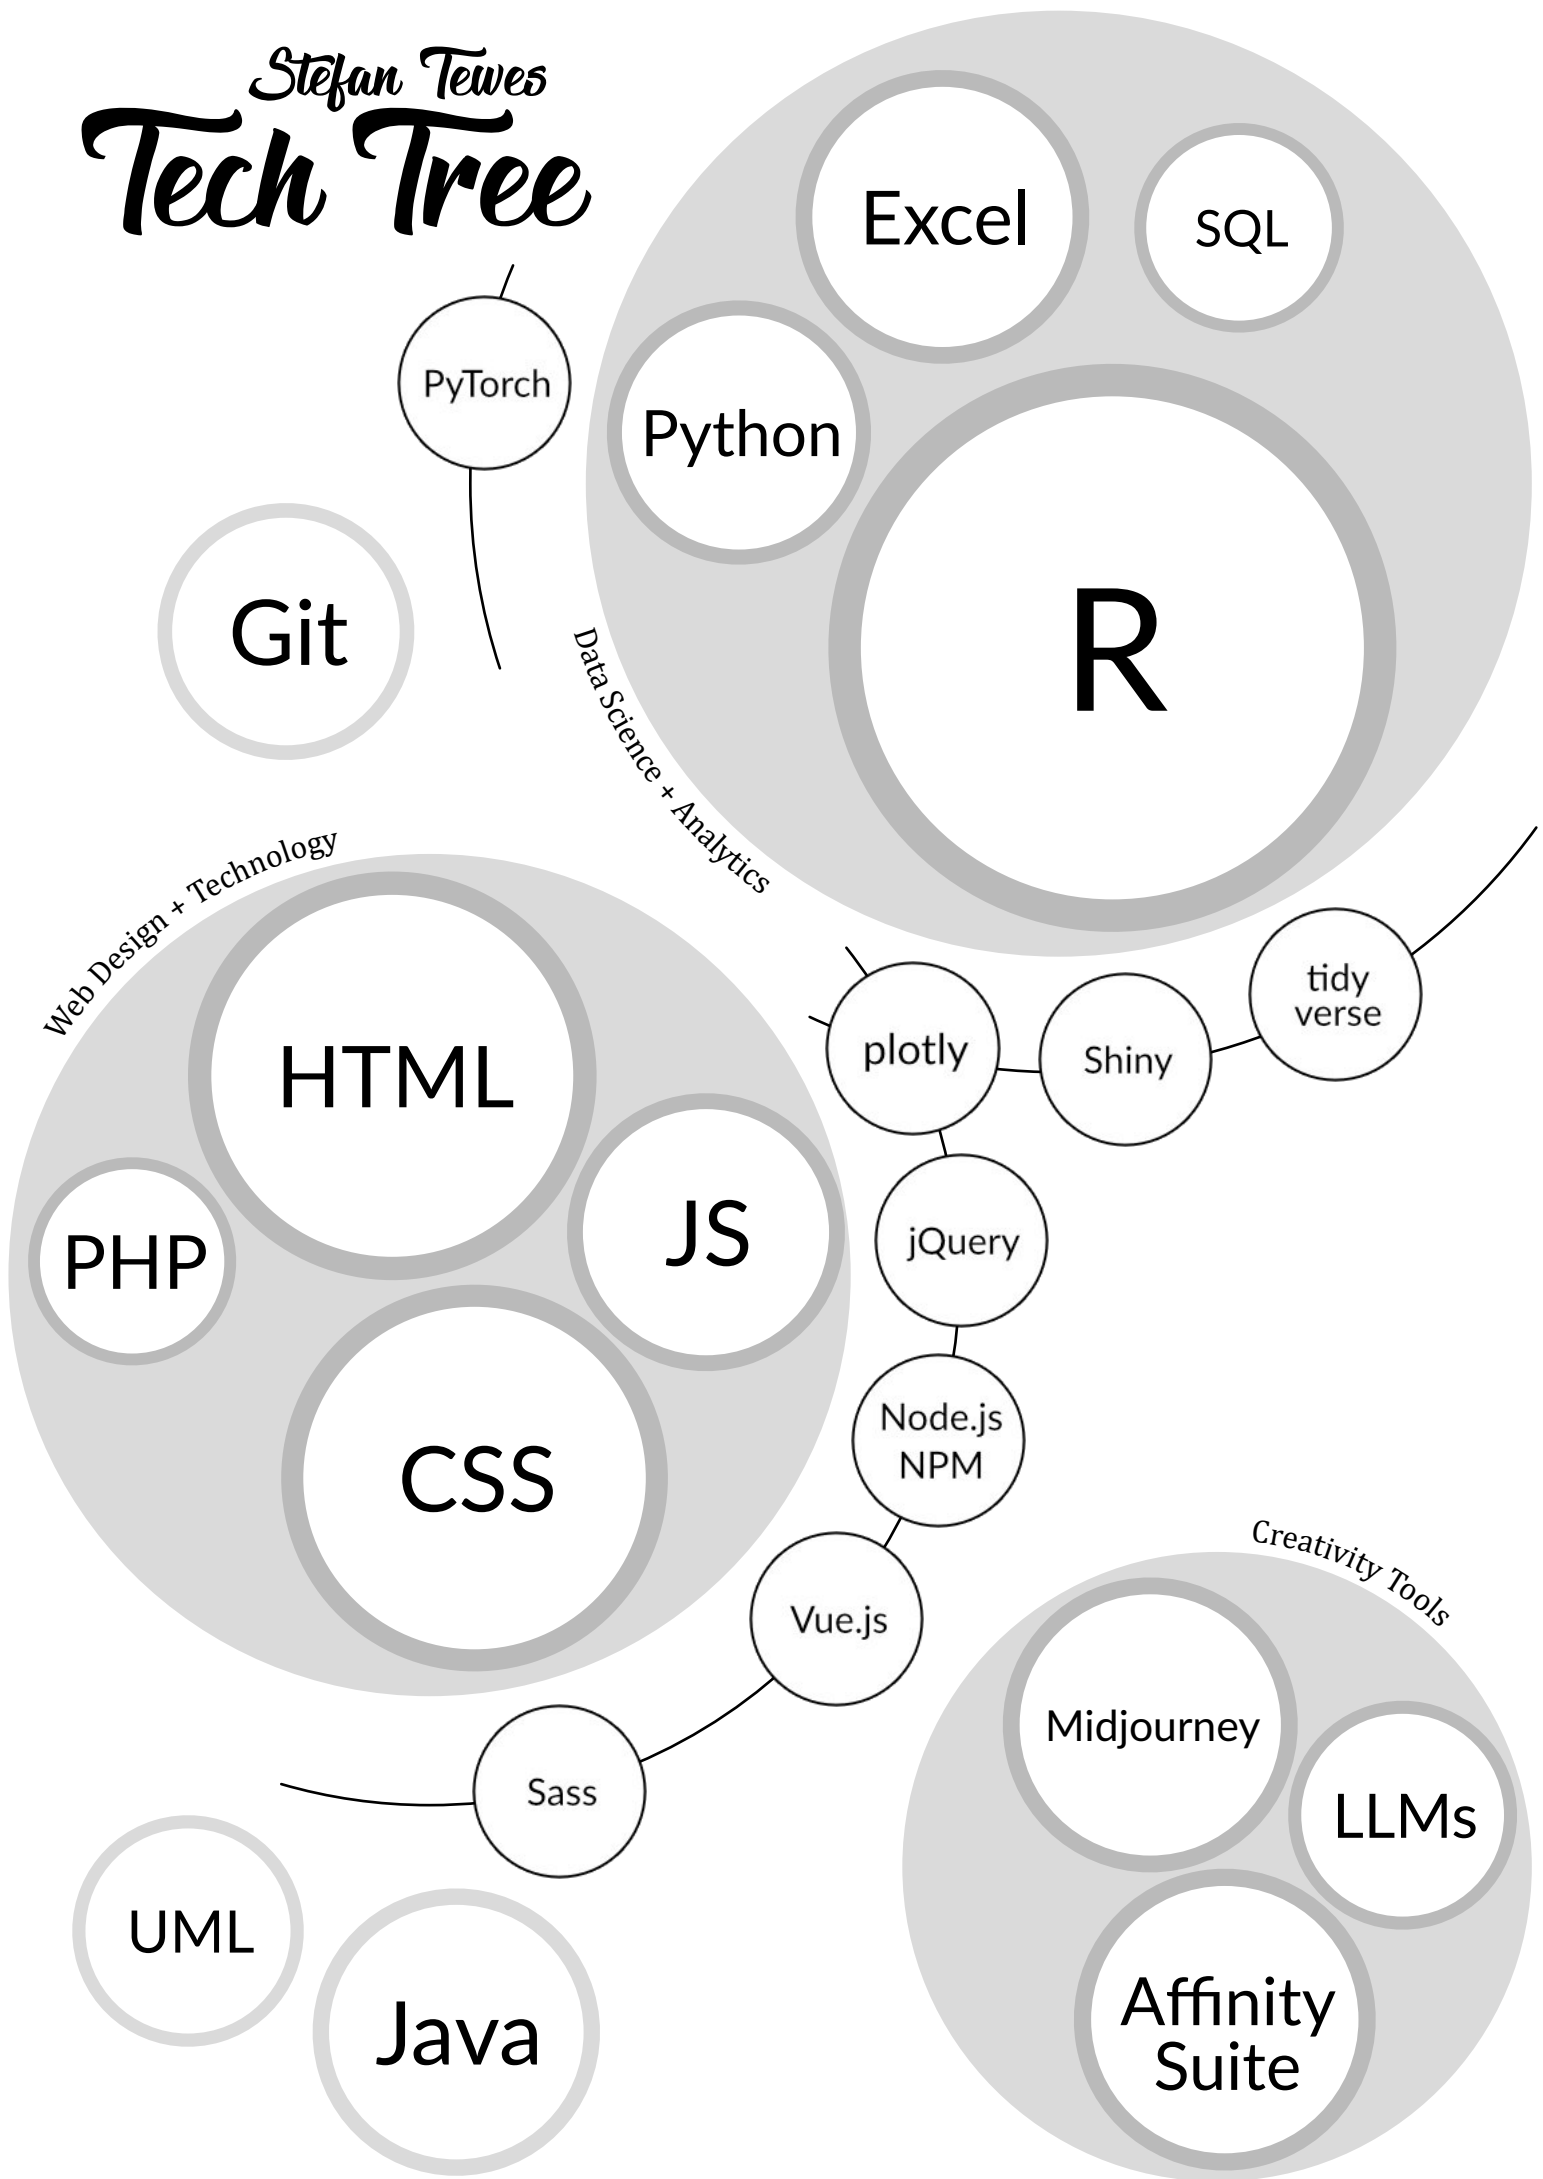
Stefan Tewes
Tech Tree

Excel
SQL
PyTorch
Python
R
Git
Data Science + Analytics

Web Design + Technology
HTML
PHP
JS
CSS

plotly
Shiny
tidy verse
jQuery
Node.js NPM
Vue.js
Sass

Creativity Tools
Midjourney
LLMs
Affinity Suite

UML
Java